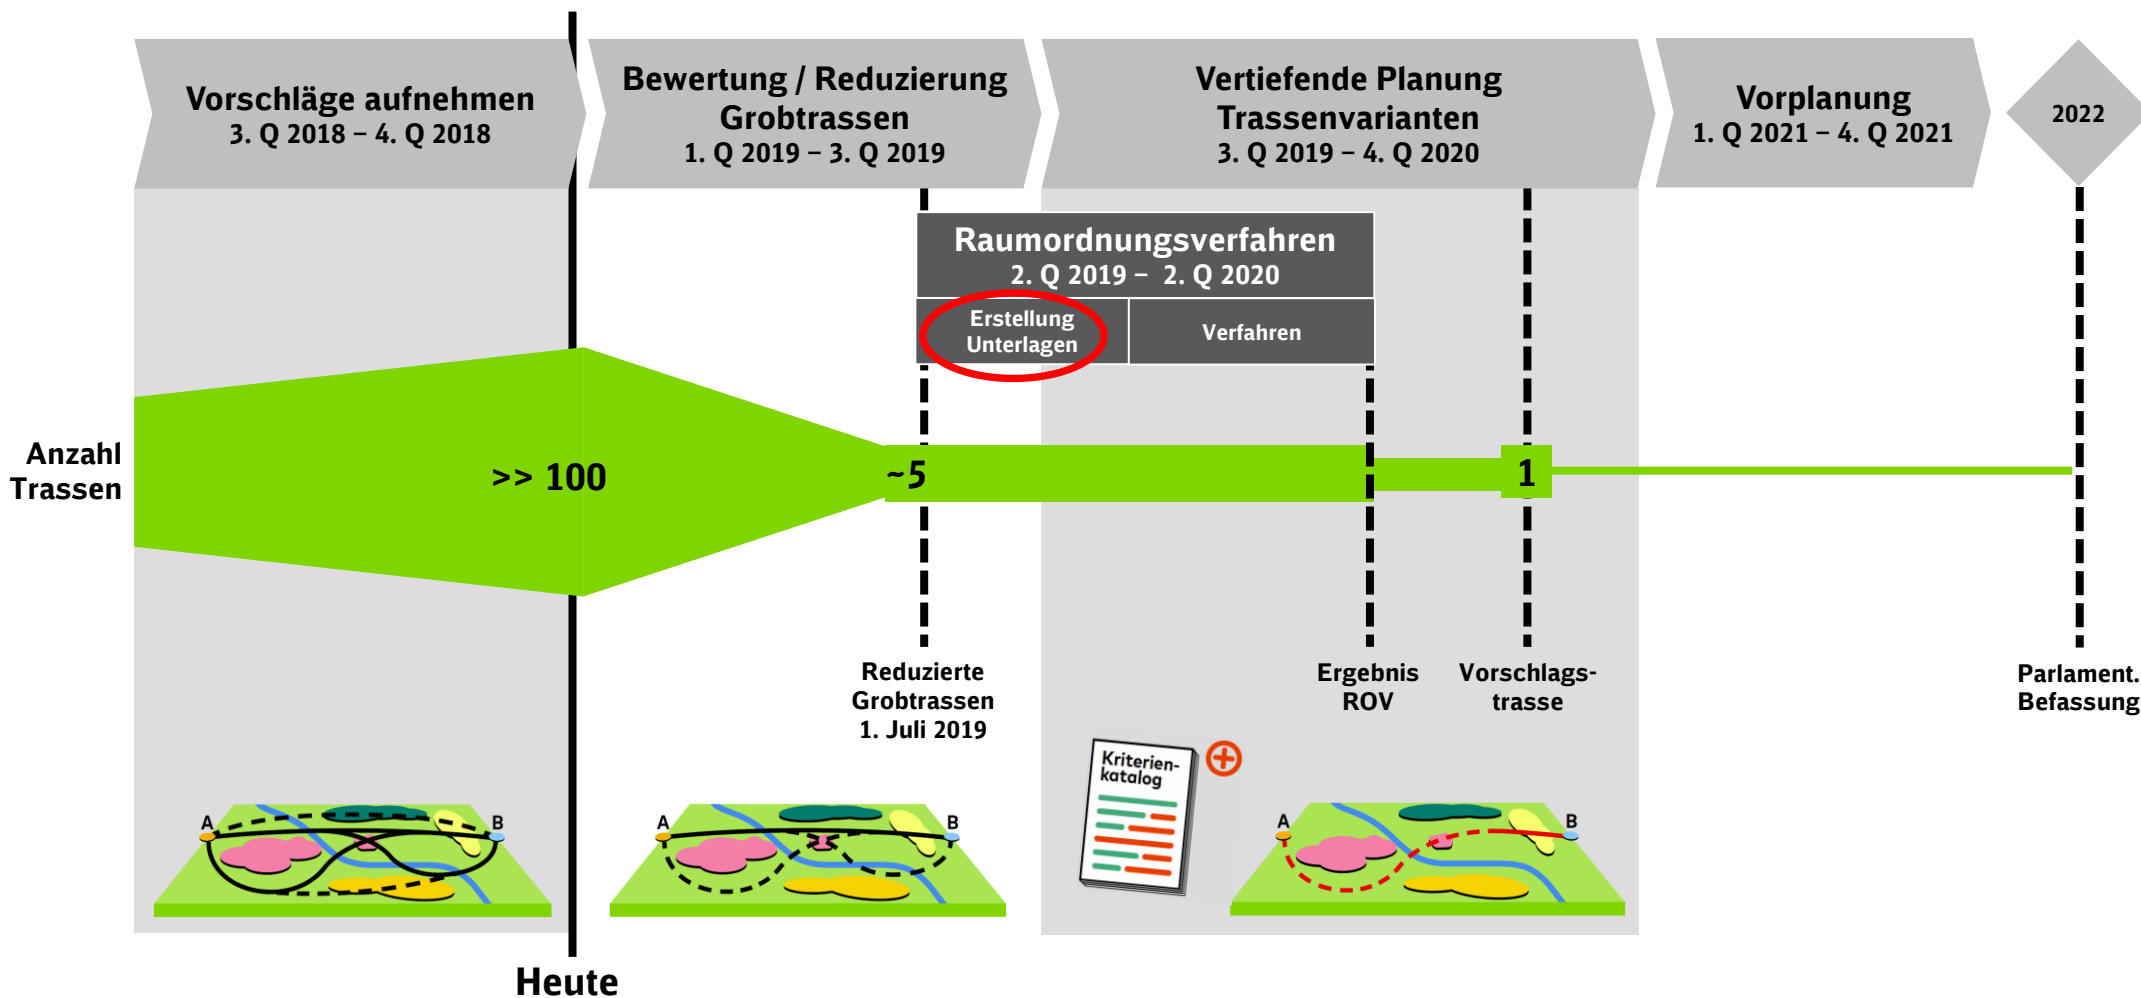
Vorschläge aufnehmen
3. Q 2018 – 4. Q 2018

Bewertung / Reduzierung
Grobtrassen
1. Q 2019 – 3. Q 2019

Vertiefende Planung
Trassenvarianten
3. Q 2019 – 4. Q 2020

Vorplanung
1. Q 2021 – 4. Q 2021

2022

Raumordnungsverfahren
2. Q 2019 – 2. Q 2020

Erstellung Unterlagen

Verfahren

Anzahl Trassen

>> 100

~5

1

Reduzierte Grobtrassen
1. Juli 2019

Ergebnis ROV

Vorschlags-trasse

Parlament. Befassung

A

B

A

B

Kriterien-katalog

A

B

Heute